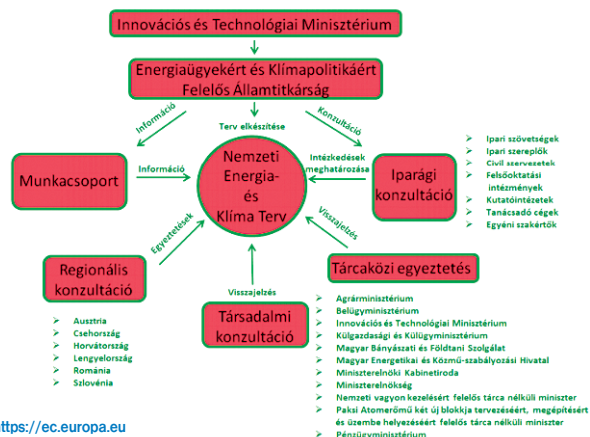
Innovációs és Technológiai Minisztérium

Energiaügyekért és Klímapolitikáért Felelős Államtitkárság

Információ

Terv elkészítése

Konzultáció

Nemzeti Energia- és Klíma Terv

Munkacsoport

Információ

Intézkedések meghatározása

Iparági konzultáció

- Ipari szövetségek
- Ipari szereplők
- Civil szervezetek
- Felsőoktatási intézmények
- Kutatóintézetek
- Tanácsadó cégek
- Egyéni szakértők

Egyeztetések

Visszajelzés

Regionális konzultáció

- Ausztria
- Csehország
- Horvátország
- Lengyelország
- Románia
- Szlovénia

Visszajelzés

Társadalmi konzultáció

Tárcaközi egyeztetés

- Agrárminisztérium
- Belügyminisztérium
- Innovációs és Technológiai Minisztérium
- Külgazdasági és Külügyminisztérium
- Magyar Bányászati és Földtani Szolgálat
- Magyar Energetikai és Közmű-szabályozási Hivatal
- Miniszterelnöki Kabinetiroda
- Miniszterelnökség
- Nemzeti vagyon kezeléséért felelős tárca nélküli miniszter
- Paksi Atomerőmű két új blokkja tervezéséért, megépítéséért és üzembe helyezéséért felelős tárca nélküli miniszter
- Pénzügyminisztérium

https://ec.europa.eu